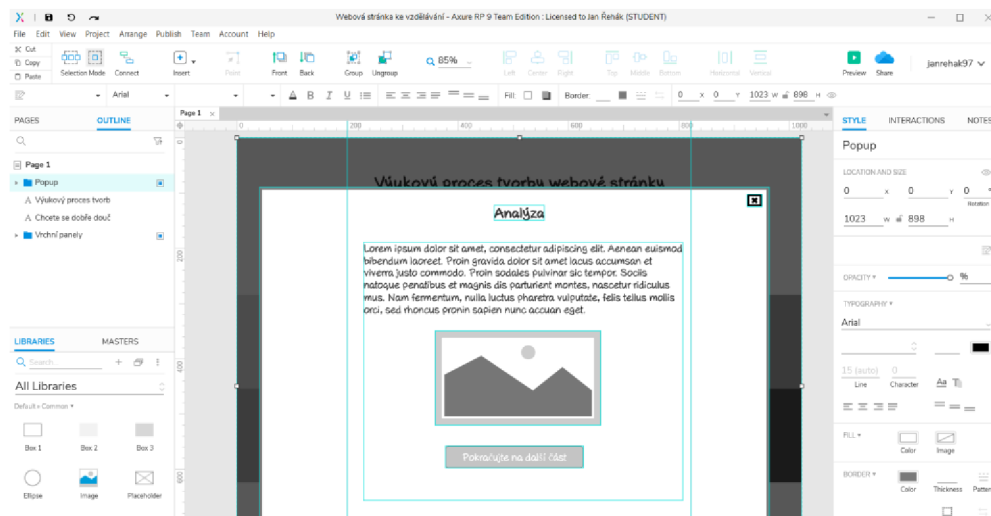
Webová stránka ke vzdělávání - Axure RP 9 Team Edition : Licensed to Jan Řehák (STUDENT)

File Edit View Project Arrange Publish Team Account Help

Cut Copy Paste Selection Mode Connect Insert Point Front Back Group Ungroup 85% Left Center Right Top Middle Bottom Horizontal Vertical Preview Share janrehak97

Arial Fill: Border: 0 x 0 y 1023 w 898 H

PAGES OUTLINE

Page 1
Popup
Výukový proces tvorb
Chcete se dobře douč
Vrchní panely

LIBRARIES MASTERS

Search

All Libraries

Default • Common

Box 1 Box 2 Box 3
Ellipse Image Placeholder

Page 1

0 200 400 600 800 1000

200 400 600 800

Výukový proces tvorby webové stránky

Analýza

Lorem ipsum dolor sit amet, consectetur adipiscing elit. Aenean euismod bibendum laoreet. Proin gravida dolor sit amet lacus accumsan et viverra justo commodo. Proin sodales pulvinar sic tempor. Sociis natoque penatibus et magnis dis parturient montes, nascetur ridiculus mus. Nam fermentum, nulla luctus pharetra vulputate, felis tellus mollis orci, sed rhoncus pronin sapien nunc accuan eget.

Pokračujte na další část

STYLE INTERACTIONS NOTES

Popup

LOCATION AND SIZE

0 x 0 y 0
Rotation
1023 w 898 H

OPACITY %

TYPOGRAPHY

Arial

15 (auto) 0
Line Character

FILL
Color Image

BORDER
Color Thickness Pattern